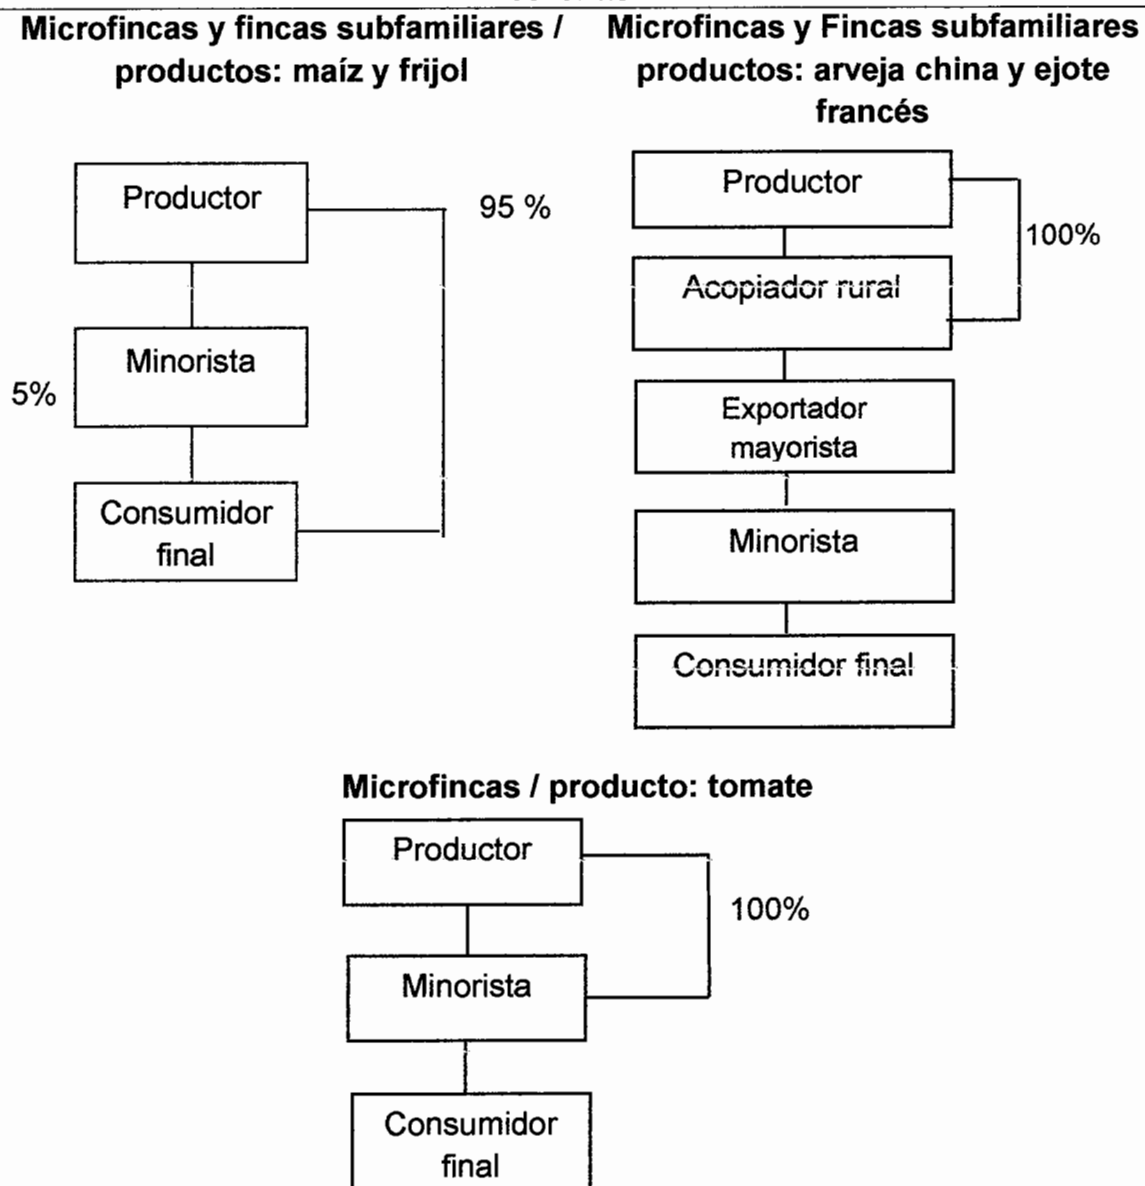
Microfincas y fincas subfamiliares / productos: maíz y frijol

Productor

95 %

Minorista

5%

Consumidor final

Microfincas y Fincas subfamiliares productos: arveja china y ejote francés

Productor

100%

Acopiador rural

Exportador mayorista

Minorista

Consumidor final

Microfincas / producto: tomate

Productor

100%

Minorista

Consumidor final